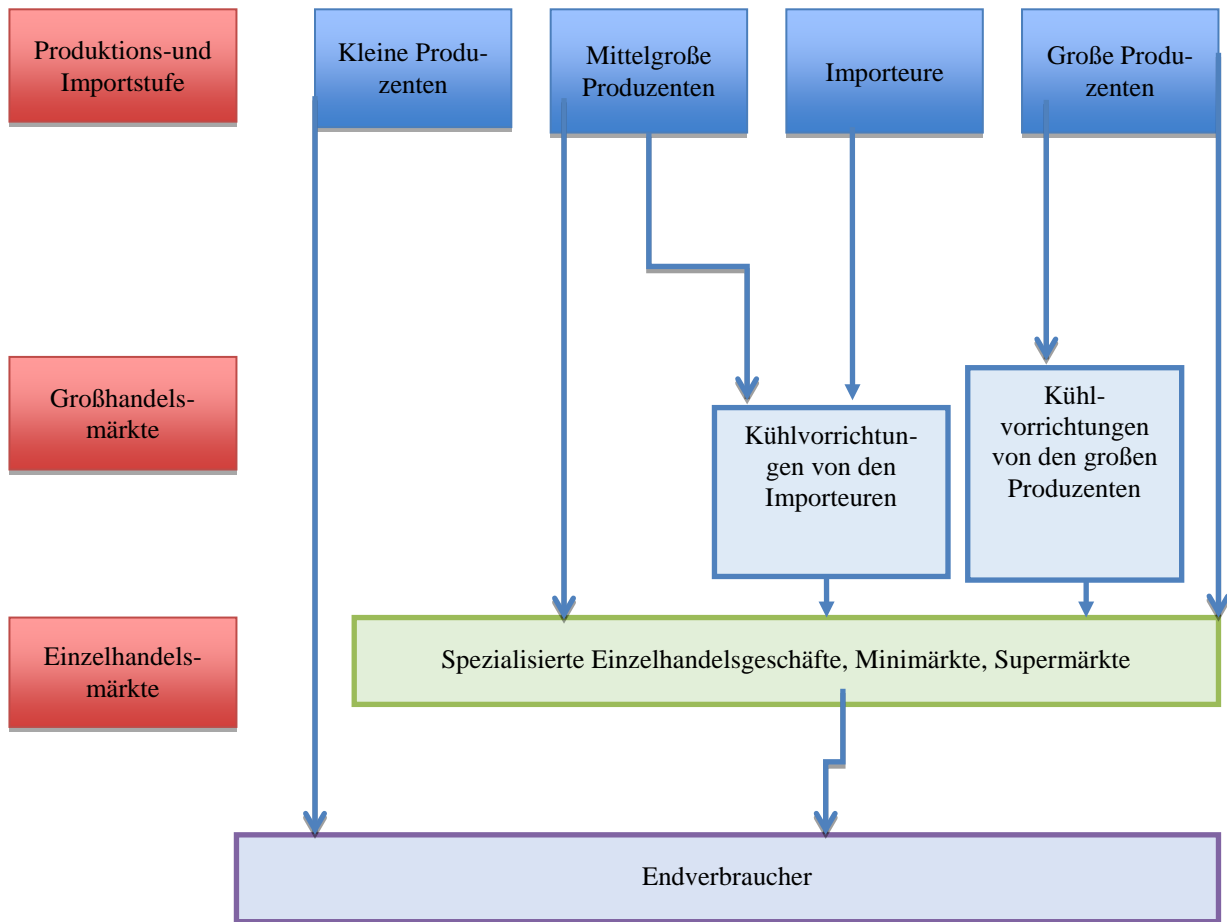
Produktions-und Importstufe

Kleine Produzenten

Mittelgroße Produzenten

Importeure

Große Produzenten

Großhandelsmärkte

Kühlvorrichtungen von den Importeuren

Kühlvorrichtungen von den großen Produzenten

Einzelhandelsmärkte

Spezialisierte Einzelhandelsgeschäfte, Minimärkte, Supermärkte

Endverbraucher